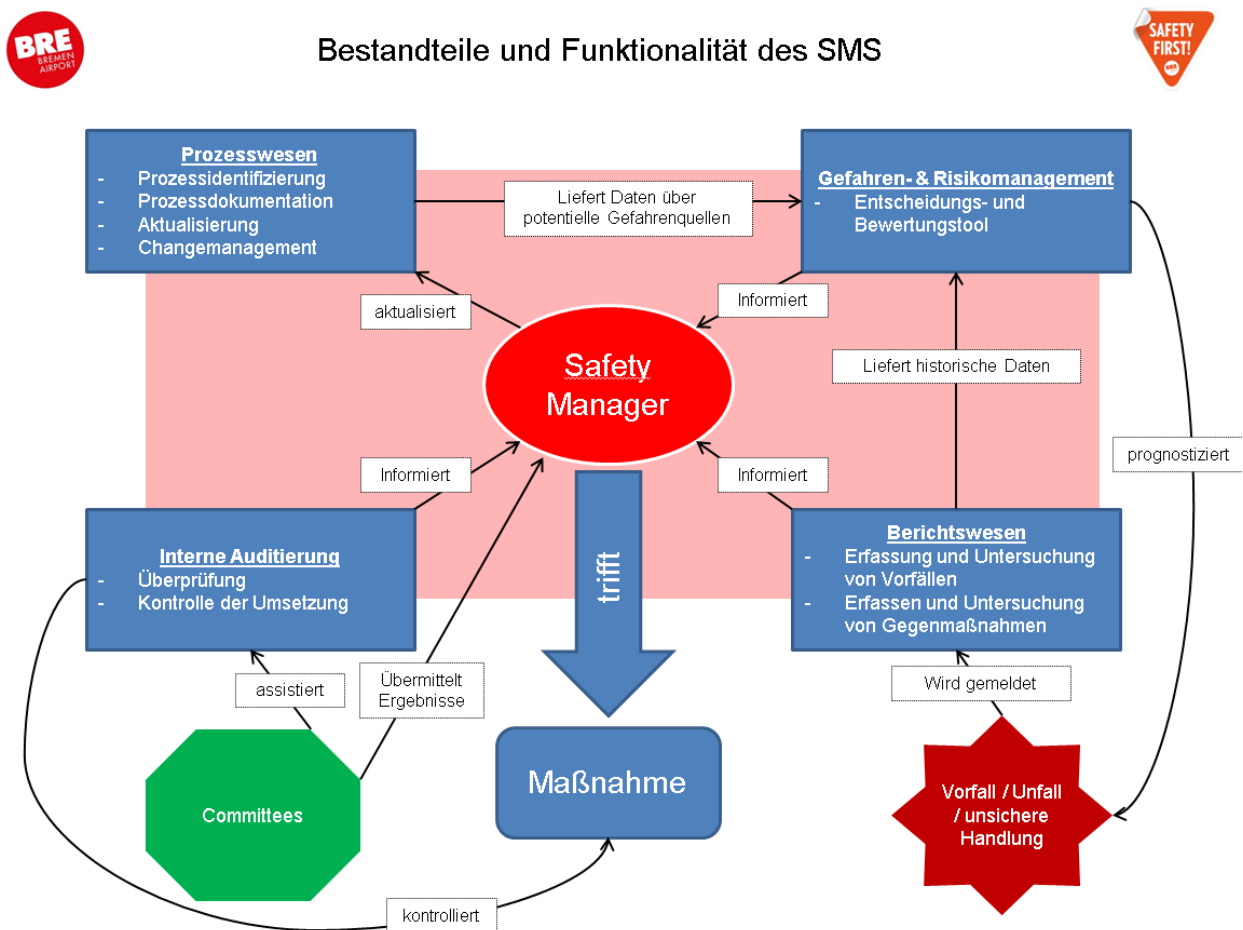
BRE BREMEN AIRPORT

Bestandteile und Funktionalität des SMS

SAFETY FIRST!

Prozesswesen
- Prozessidentifizierung
- Prozessdokumentation
- Aktualisierung
- Changemanagement

Liefert Daten über potentielle Gefahrenquellen

Gefahren- & Risikomanagement
- Entscheidungs- und Bewertungstool

aktualisiert

Informiert

Safety Manager

Liefert historische Daten

prognostiziert

Informiert

Informiert

trifft

Interne Auditierung
- Überprüfung
- Kontrolle der Umsetzung

Berichtswesen
- Erfassung und Untersuchung von Vorfällen
- Erfassen und Untersuchung von Gegenmaßnahmen

assistiert

Übermittelt Ergebnisse

Wird gemeldet

Committees

Maßnahme

Vorfall / Unfall / unsichere Handlung

kontrolliert